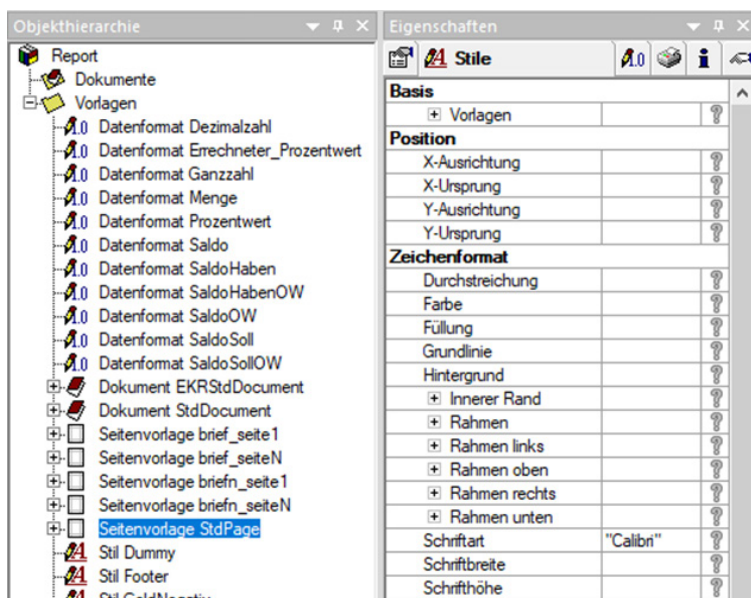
Objekthierarchie

Report
Dokumente
Vorlagen
Datenformat Dezimalzahl
Datenformat Errechneter_Prozentwert
Datenformat Ganzzahl
Datenformat Menge
Datenformat Prozentwert
Datenformat Saldo
Datenformat SaldoHaben
Datenformat SaldoHabenOW
Datenformat SaldoOW
Datenformat SaldoSoll
Datenformat SaldoSollOW
Dokument EKRStdDocument
Dokument StdDocument
Seitenvorlage brief_seite1
Seitenvorlage brief_seiteN
Seitenvorlage briefn_seite1
Seitenvorlage briefn_seiteN
Seitenvorlage StdPage
Stil Dummy
Stil Footer
Stil GeldNegativ

Eigenschaften

Stile

| | | |
|---|---|---|
| **Basis** | | |
| ⊞ Vorlagen | | ? |
| **Position** | | |
| X-Ausrichtung | | ? |
| X-Ursprung | | ? |
| Y-Ausrichtung | | ? |
| Y-Ursprung | | ? |
| **Zeichenformat** | | |
| Durchstreichung | | ? |
| Farbe | | ? |
| Füllung | | ? |
| Grundlinie | | ? |
| Hintergrund | | ? |
| ⊞ Innerer Rand | | ? |
| ⊞ Rahmen | | ? |
| ⊞ Rahmen links | | ? |
| ⊞ Rahmen oben | | ? |
| ⊞ Rahmen rechts | | ? |
| ⊞ Rahmen unten | | ? |
| Schriftart | "Calibri" | ? |
| Schriftbreite | | ? |
| Schrifthöhe | | ? |